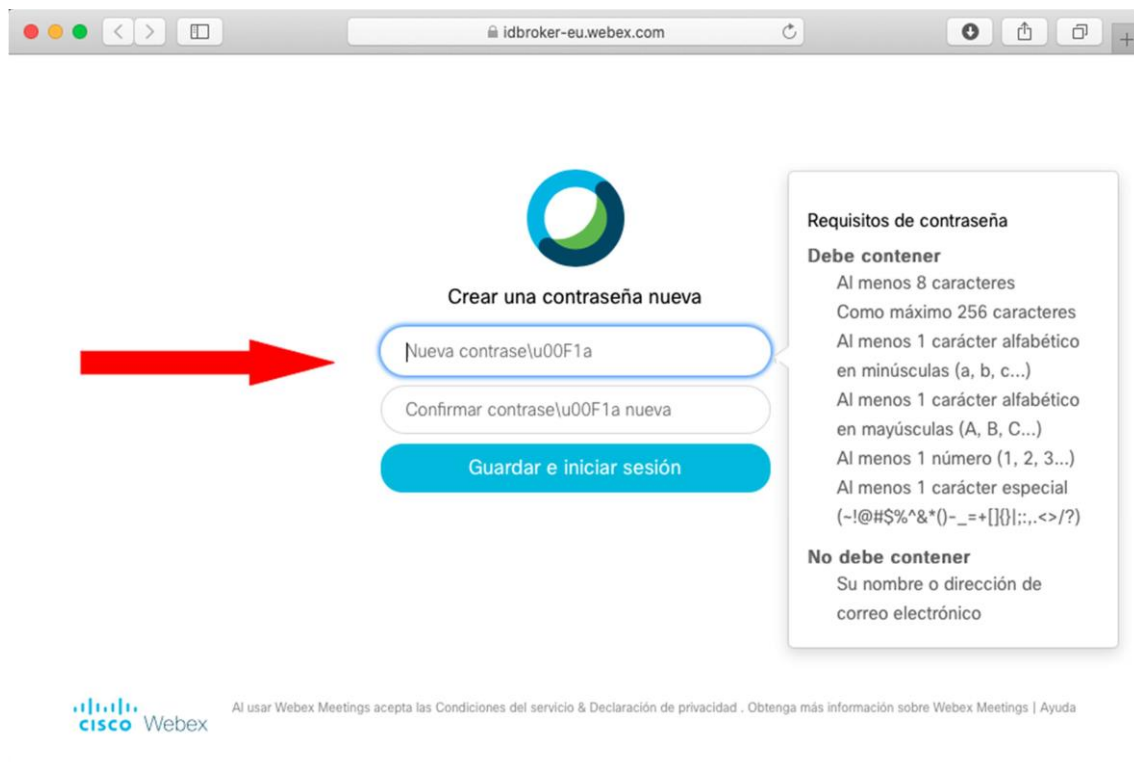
idbroker-eu.webex.com

Crear una contraseña nueva

Nueva contrase\u00F1a

Confirmar contrase\u00F1a nueva

Guardar e iniciar sesión

Requisitos de contraseña

Debe contener

Al menos 8 caracteres

Como máximo 256 caracteres

Al menos 1 carácter alfabético en minúsculas (a, b, c...)

Al menos 1 carácter alfabético en mayúsculas (A, B, C...)

Al menos 1 número (1, 2, 3...)

Al menos 1 carácter especial (~!@#$%^&*()-_=+[]{}|;:,.<>/?)

No debe contener

Su nombre o dirección de correo electrónico

cisco Webex

Al usar Webex Meetings acepta las Condiciones del servicio & Declaración de privacidad . Obtenga más información sobre Webex Meetings | Ayuda